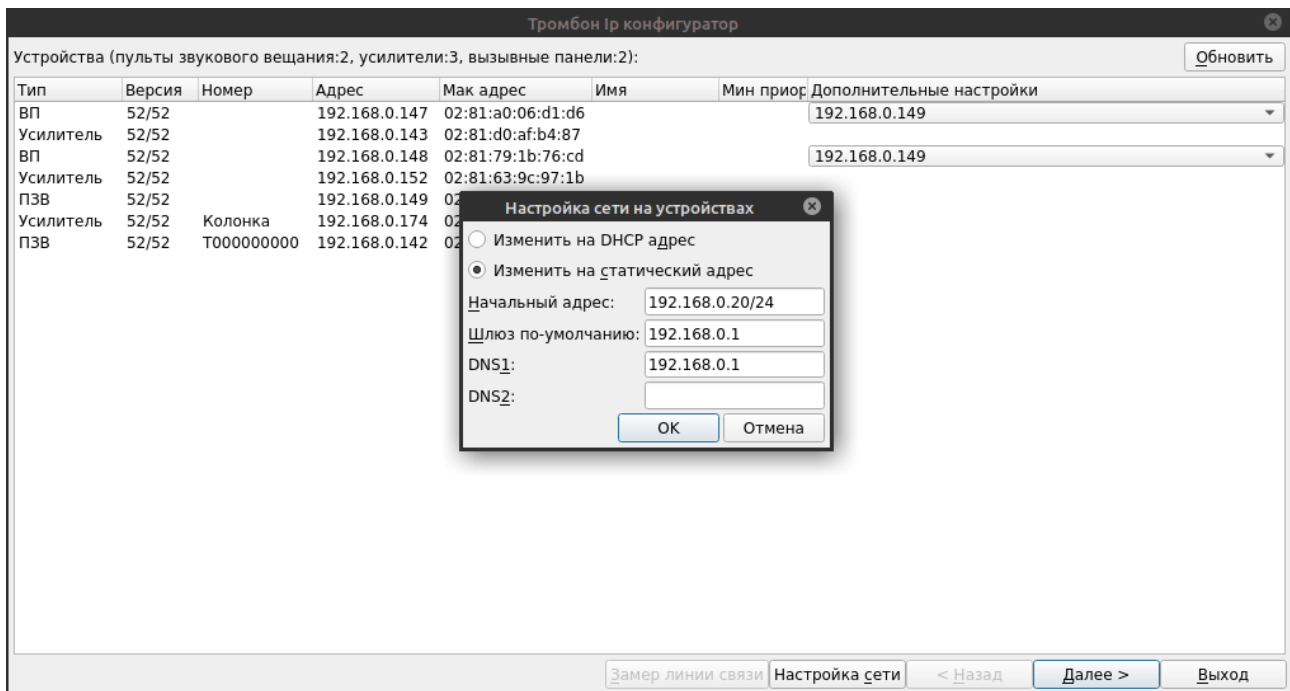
Тромбон Ip конфигуратор

Устройства (пульты звукового вещания:2, усилители:3, вызывные панели:2):

Обновить

| Тип | Версия | Номер | Адрес | Мак адрес | Имя | Мин приор | Дополнительные настройки |
|---|---|---|---|---|---|---|---|
| ВП | 52/52 | | 192.168.0.147 | 02:81:a0:06:d1:d6 | | | 192.168.0.149 |
| Усилитель | 52/52 | | 192.168.0.143 | 02:81:d0:af:b4:87 | | | |
| ВП | 52/52 | | 192.168.0.148 | 02:81:79:1b:76:cd | | | 192.168.0.149 |
| Усилитель | 52/52 | | 192.168.0.152 | 02:81:63:9c:97:1b | | | |
| ПЗВ | 52/52 | | 192.168.0.149 | 02 | | | |
| Усилитель | 52/52 | Колонка | 192.168.0.174 | 02 | | | |
| ПЗВ | 52/52 | T000000000 | 192.168.0.142 | 02 | | | |

Настройка сети на устройствах

Изменить на DHCP адрес

Изменить на статический адрес

Начальный адрес: 192.168.0.20/24

Шлюз по-умолчанию: 192.168.0.1

DNS1: 192.168.0.1

DNS2:

OK Отмена

Замер линии связи Настройка сети < Назад Далее > Выход